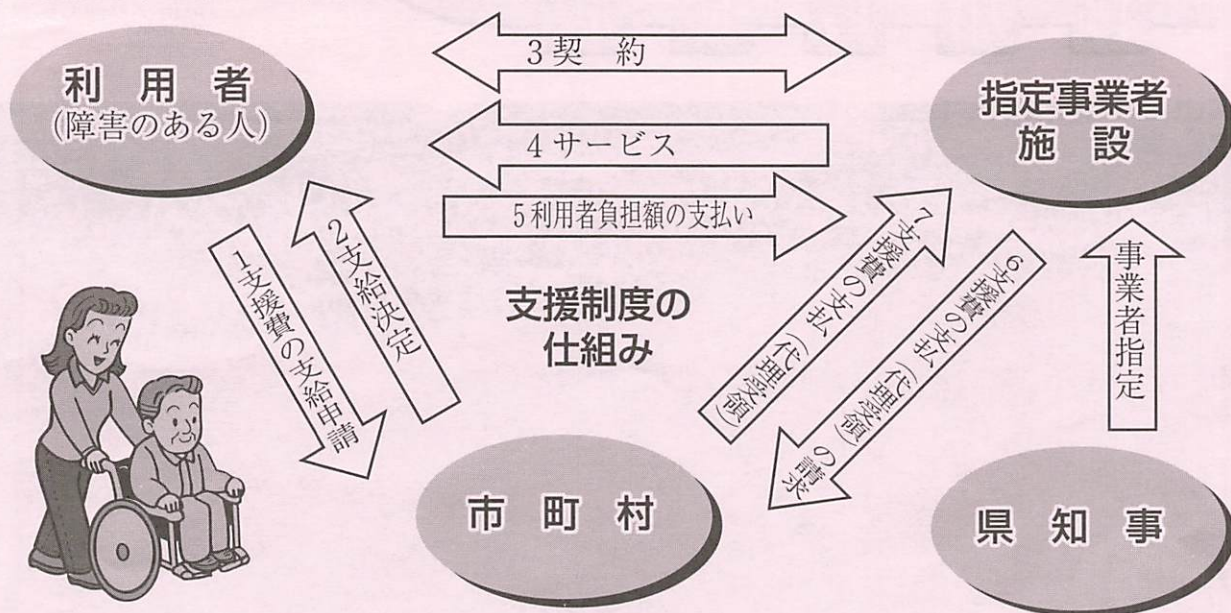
利　用　者
（障害のある人）

3 契　約

4 サービス

5 利用者負担額の支払い

指定事業者
施　設

1 支援費の支給申請

2 支給決定

支援制度の
仕組み

7 支援費の支払（代理受領）

6 支援費の支払（代理受領）の請求

事業者指定

市　町　村

県　知　事